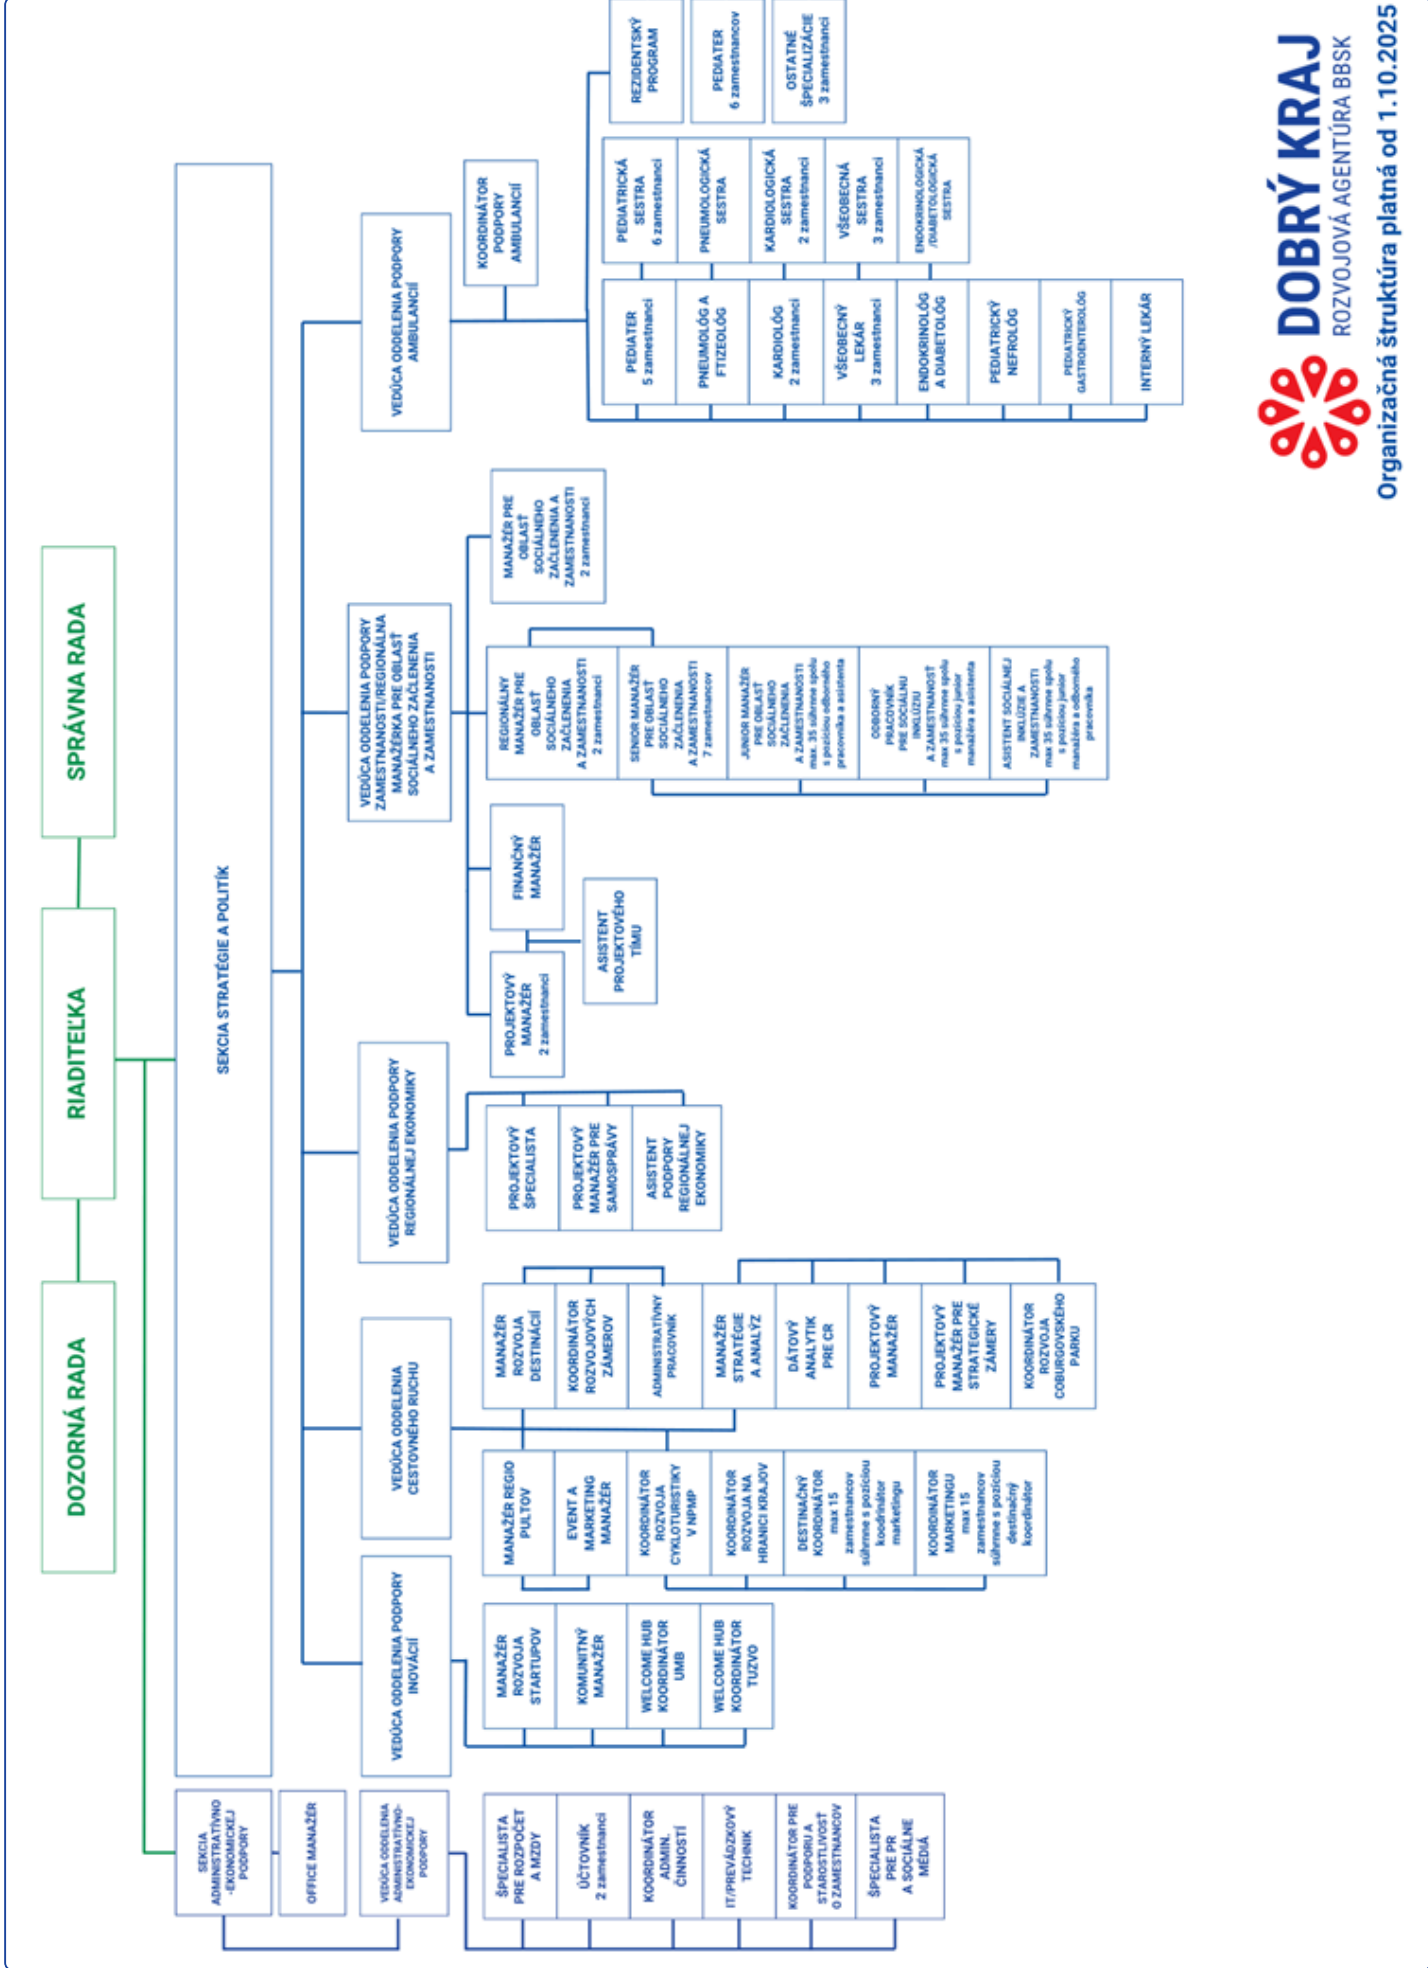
DOBRÝ KRAJ
ROZVOJOVÁ AGENTÚRA BBSK
Organizačná štruktúra platná od 1.10.2025

SPRÁVNA RADA

RIADITEĽKA

DOZORNÁ RADA

SEKCIA STRATÉGIE A POLITÍK

VEDÚCA ODDELENIA PODPORY AMBULANCIÍ

KOORDINÁTOR PODPORY AMBULANCIÍ

REZIDENTSKÝ PROGRAM

PEDIATER 6 zamestnancov

OSTATNÉ ŠPECIALIZÁCIE 3 zamestnanci

PEDIATRICKÁ SESTRA 6 zamestnanci

PNEUMOLOGICKÁ SESTRA

KARDIOLOGICKÁ SESTRA 2 zamestnanci

VŠEOBECNÁ SESTRA 3 zamestnanci

ENDOKRINOLOGICKÁ /DIABETOLOGICKÁ SESTRA

PEDIATER 5 zamestnanci

PNEUMOLÓG A FTIZEOLÓG

KARDIOLÓG 2 zamestnanci

VŠEOBECNÝ LEKÁR 3 zamestnanci

ENDOKRINOLÓG A DIABETOLÓG

PEDIATRICKÝ NEFROLÓG

PEDIATRICKÝ GASTROENTEROLÓG

INTERNÝ LEKÁR

VEDÚCA ODDELENIA PODPORY ZAMESTNANOSTI/REGIONÁLNA MANAŽÉRKA PRE OBLASŤ SOCIÁLNEHO ZAČLENENIA A ZAMESTNANOSTI

MANAŽÉR PRE OBLASŤ SOCIÁLNEHO ZAČLENENIA A ZAMESTNANOSTI 2 zamestnanci

REGIONÁLNY MANAŽÉR PRE OBLASŤ SOCIÁLNEHO ZAČLENENIA A ZAMESTNANOSTI 2 zamestnanci

SENIOR MANAŽÉR PRE OBLASŤ SOCIÁLNEHO ZAČLENENIA A ZAMESTNANOSTI 7 zamestnancov

JUNIOR MANAŽÉR PRE OBLASŤ SOCIÁLNEHO ZAČLENENIA A ZAMESTNANOSTI max. 35 súhrnne spolu s pozíciou odborného pracovníka a asistenta

ODBORNÝ PRACOVNÍK PRE SOCIÁLNU INKLÚZIU A ZAMESTNANOSŤ max 35 súhrnne spolu s pozíciou junior manažéra a asistenta

ASISTENT SOCIÁLNEJ INKLÚZIE A ZAMESTNANOSTI max 35 súhrnne spolu s pozíciou junior manažéra a odborného pracovníka

FINANČNÝ MANAŽÉR

ASISTENT PROJEKTOVÉHO TÍMU

PROJEKTOVÝ MANAŽÉR 2 zamestnanci

VEDÚCA ODDELENIA PODPORY REGIONÁLNEJ EKONOMIKY

PROJEKTOVÝ ŠPECIALISTA

PROJEKTOVÝ MANAŽÉR PRE SAMOSPRÁVY

ASISTENT PODPORY REGIONÁLNEJ EKONOMIKY

VEDÚCA ODDELENIA CESTOVNÉHO RUCHU

MANAŽÉR ROZVOJA DESTINÁCIÍ

KOORDINÁTOR ROZVOJOVÝCH ZÁMEROV

ADMINISTRATÍVNY PRACOVNÍK

MANAŽÉR STRATÉGIE A ANALÝZ

DÁTOVÝ ANALYTIK PRE CR

PROJEKTOVÝ MANAŽÉR

PROJEKTOVÝ MANAŽÉR PRE STRATEGICKÉ ZÁMERY

KOORDINÁTOR ROZVOJA COBURGOVSKÉHO PARKU

MANAŽÉR REGIO PULTOV

EVENT A MARKETING MANAŽÉR

KOORDINÁTOR ROZVOJA CYKLOTURISTIKY V NPMP

KOORDINÁTOR ROZVOJA NA HRANICI KRAJOV

DESTINAČNÝ KOORDINÁTOR max 15 zamestnancov súhrnne s pozíciou koordinátor marketingu

KOORDINÁTOR MARKETINGU max 15 zamestnancov súhrnne s pozíciou destinačný koordinátor

VEDÚCA ODDELENIA PODPORY INOVÁCIÍ

MANAŽÉR ROZVOJA STARTUPOV

KOMUNITNÝ MANAŽÉR

WELCOME HUB KOORDINÁTOR UMB

WELCOME HUB KOORDINÁTOR TUZVO

SEKCIA ADMINISTRATÍVNO -EKONOMICKEJ PODPORY

OFFICE MANAŽÉR

VEDÚCA ODDELENIA ADMINISTRATÍVNO-EKONOMICKEJ PODPORY

ŠPECIALISTA PRE ROZPOČET A MZDY

ÚČTOVNÍK 2 zamestnanci

KOORDINÁTOR ADMIN. ČINNOSTI

IT/PREVÁDZKOVÝ TECHNIK

KOORDINÁTOR PRE PODPORU A STAROSTLIVOSŤ O ZAMESTNANCOV

ŠPECIALISTA PRE PR A SOCIÁLNE MÉDIÁ